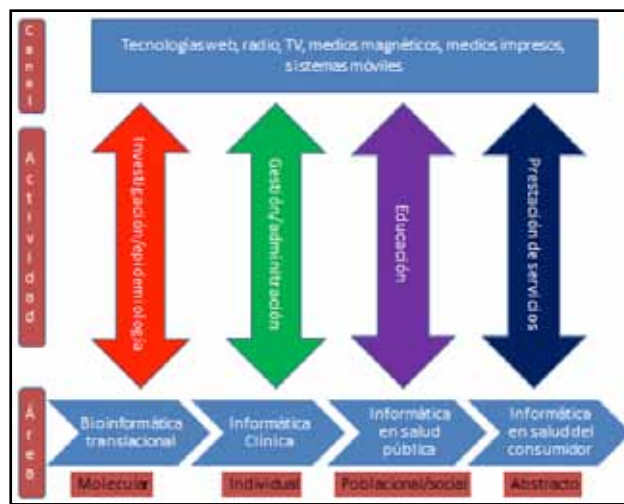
Canal

Tecnologías web, radio, TV, medios magnéticos, medios impresos, sistemas móviles

Actividad

Investigación/epidemiología

Gestión/administración

Educación

Prestación de servicios

Área

Bioinformática translacional

Informática Clínica

Informática en salud pública

Informática en salud del consumidor

Molecular

Individual

Poblacional/social

Abstracto